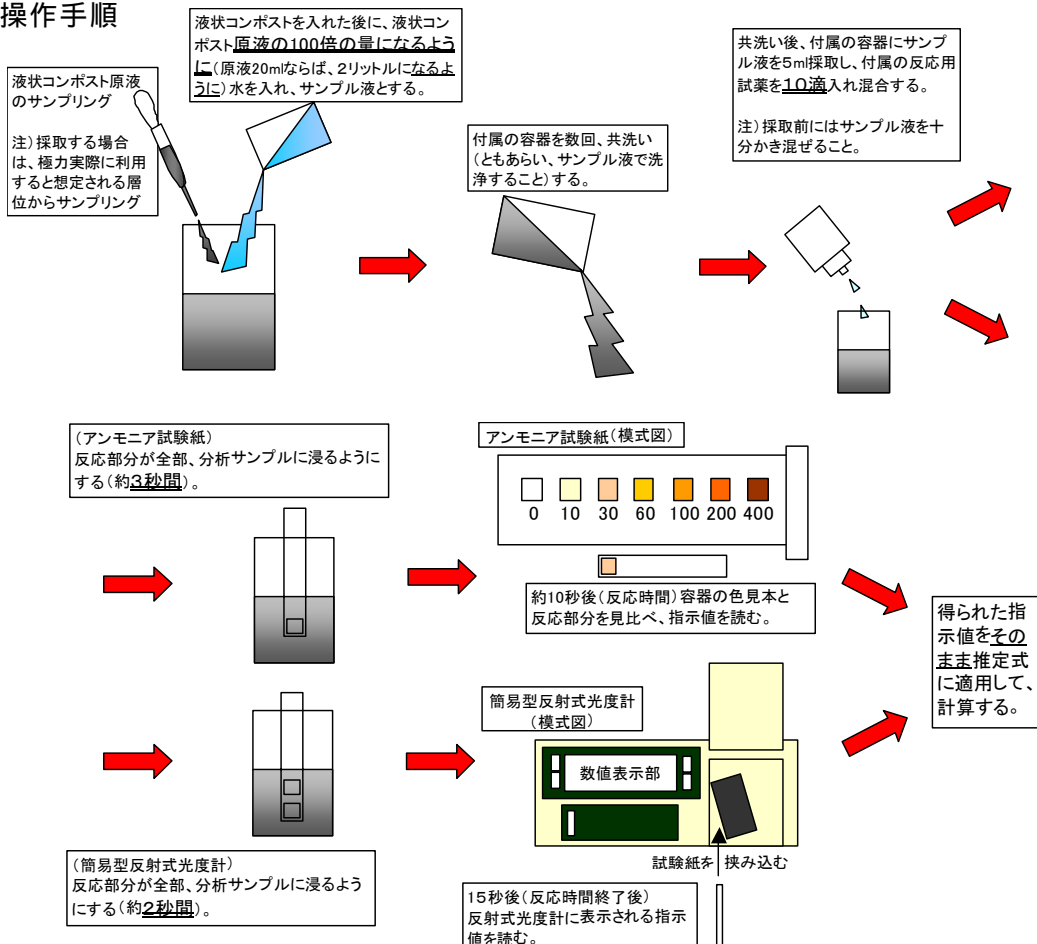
操作手順

液状コンポスト原液のサンプリング

注）採取する場合は、極力実際に利用すると想定される層位からサンプリング

液状コンポストを入れた後に、液状コンポスト原液の100倍の量になるように（原液20mlならば、2リットルになるように）水を入れ、サンプル液とする。

付属の容器を数回、共洗い（ともあらい、サンプル液で洗浄すること）する。

共洗い後、付属の容器にサンプル液を5ml採取し、付属の反応用試薬を10滴入れ混合する。

注）採取前にはサンプル液を十分かき混ぜること。

（アンモニア試験紙）
反応部分が全部、分析サンプルに浸るようにする（約3秒間）。

アンモニア試験紙（模式図）

0 10 30 60 100 200 400

約10秒後（反応時間）容器の色見本と反応部分を見比べ、指示値を読む。

得られた指示値をそのまま推定式に適用して、計算する。

簡易型反射式光度計（模式図）

数値表示部

試験紙を 挟み込む

（簡易型反射式光度計）
反応部分が全部、分析サンプルに浸るようにする（約2秒間）。

15秒後（反応時間終了後）反射式光度計に表示される指示値を読む。